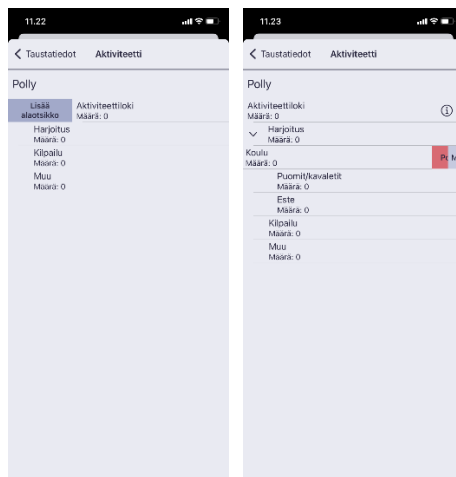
11.22

Taustatiedot Aktiviteetti

Polly

Lisää alaotsikko

Aktiviteettiloki
Määrä: 0

Harjoitus
Määrä: 0

Kilpailu
Määrä: 0

Muu
Määrä: 0

11.23

Taustatiedot Aktiviteetti

Polly

Aktiviteettiloki
Määrä: 0

Harjoitus
Määrä: 0

Koulu
Määrä: 0

Po M

Puomit/kavaletit
Määrä: 0

Este
Määrä: 0

Kilpailu
Määrä: 0

Muu
Määrä: 0